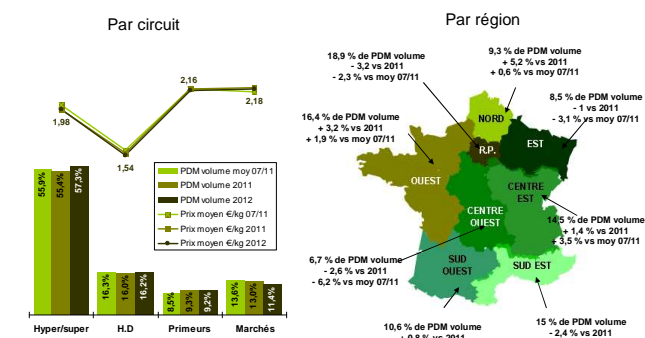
Par circuit

1,98

1,54

2,16

2,18

PDM volume moy 07/11
PDM volume 2011
PDM volume 2012
Prix moyen €/kg 07/11
Prix moyen €/kg 2011
Prix moyen €/kg 2012

| | | | |
|---|---|---|---|
| Hyper/super | 55,9% | 55,4% | 57,3% |
| H.D | 16,3% | 16,0% | 16,2% |
| Primeurs | 8,5% | 9,3% | 9,2% |
| Marchés | 13,6% | 13,0% | 11,4% |

Par région

18,9 % de PDM volume
- 3,2 vs 2011
- 2,3 % vs moy 07/11

9,3 % de PDM volume
+ 5,2 % vs 2011
+ 0,6 % vs moy 07/11

8,5 % de PDM volume
- 1 vs 2011
- 3,1 % vs moy 07/11

16,4 % de PDM volume
+ 3,2 % vs 2011
+ 1,9 % vs moy 07/11

NORD

R.P.

EST

OUEST

CENTRE EST

CENTRE OUEST

14,5 % de PDM volume
+ 1,4 % vs 2011
+ 3,5 % vs moy 07/11

6,7 % de PDM volume
- 2,6 % vs 2011
- 6,2 % vs moy 07/11

SUD OUEST

SUD EST

10,6 % de PDM volume
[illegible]

15 % de PDM volume
- 2,4 % vs 2011